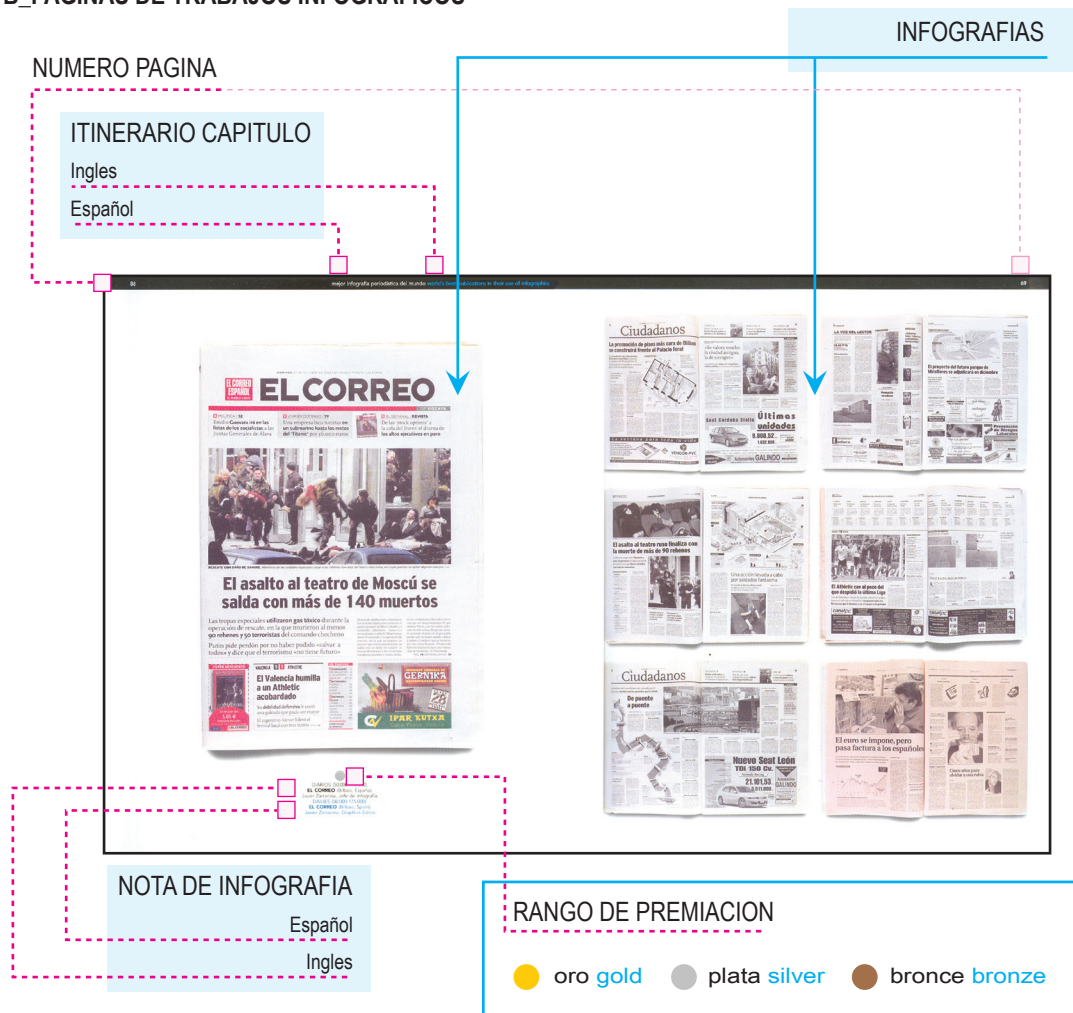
B_PAGINAS DE TRABAJOS INFOGRAFICOS

INFOGRAFIAS

NUMERO PAGINA

ITINERARIO CAPITULO

Ingles

Español

80 mejor infografía periodística del mundo world's best publications in their use of infographics 69

EL CORREO ESPAÑOL

EL CORREO

El asalto al teatro de Moscú se salda con más de 140 muertos

El Valencia humilla a un Athletic acobardado

GERNIKA

IPAR KUTXA

Ciudadanos

Últimas unidades

GALINDO

El asalto al teatro ruso finaliza con la muerte de más de 90 rehenes

El Athletic con el peso del que despidió lo último Lugo

Ciudadanos

De puente a puente

Nuevo Seat León

El euro se impone, pero pasa factura a los españoles

DIARIOS
EL CORREO Bilbao, España
DAILIES
EL CORREO Bilbao, Spain

NOTA DE INFOGRAFIA

Español

Ingles

RANGO DE PREMIACION

oro gold plata silver bronce bronze